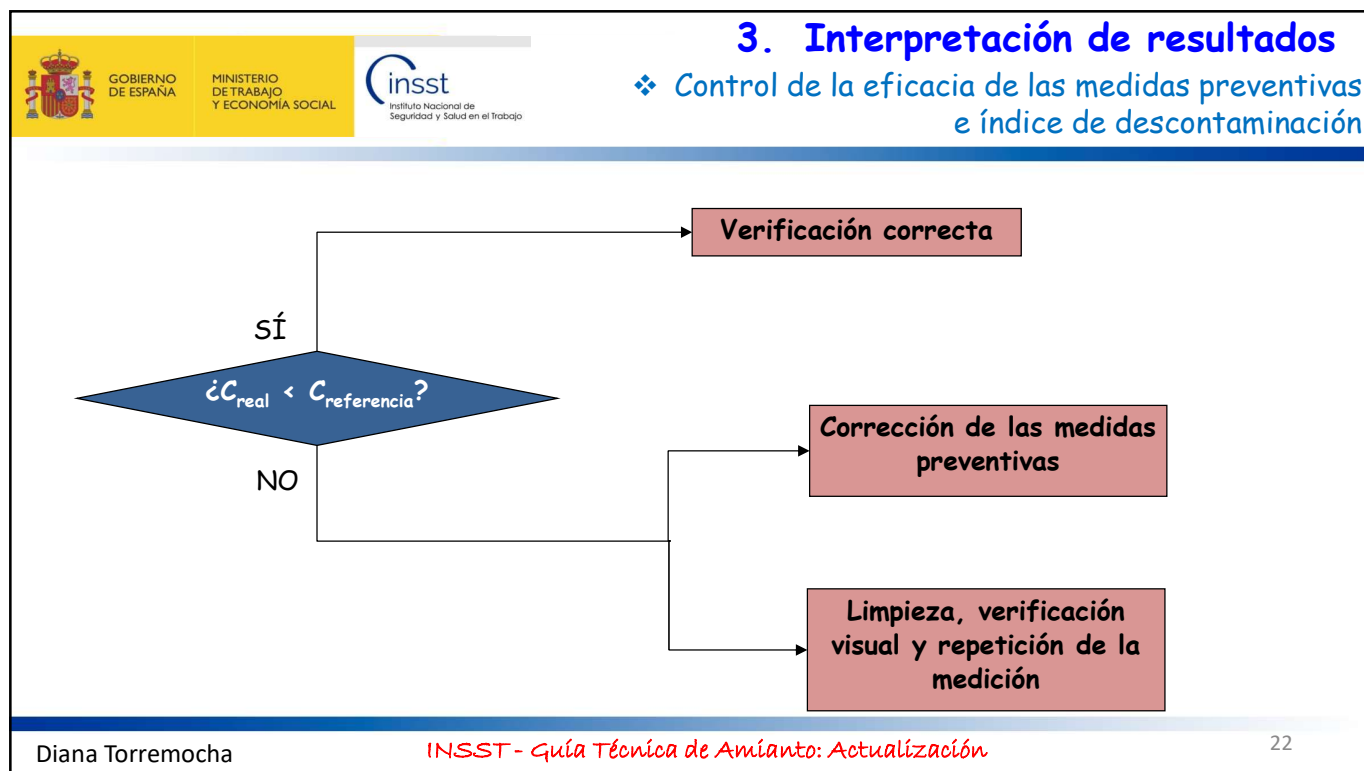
GOBIERNO DE ESPAÑA

MINISTERIO DE TRABAJO Y ECONOMÍA SOCIAL

insst
Instituto Nacional de Seguridad y Salud en el Trabajo

3. Interpretación de resultados

❖ Control de la eficacia de las medidas preventivas e índice de descontaminación

Verificación correcta

SÍ

¿$C_{real}$ < $C_{referencia}$?

NO

Corrección de las medidas preventivas

Limpieza, verificación visual y repetición de la medición

Diana Torremocha

INSST - Guía Técnica de Amianto: Actualización

22